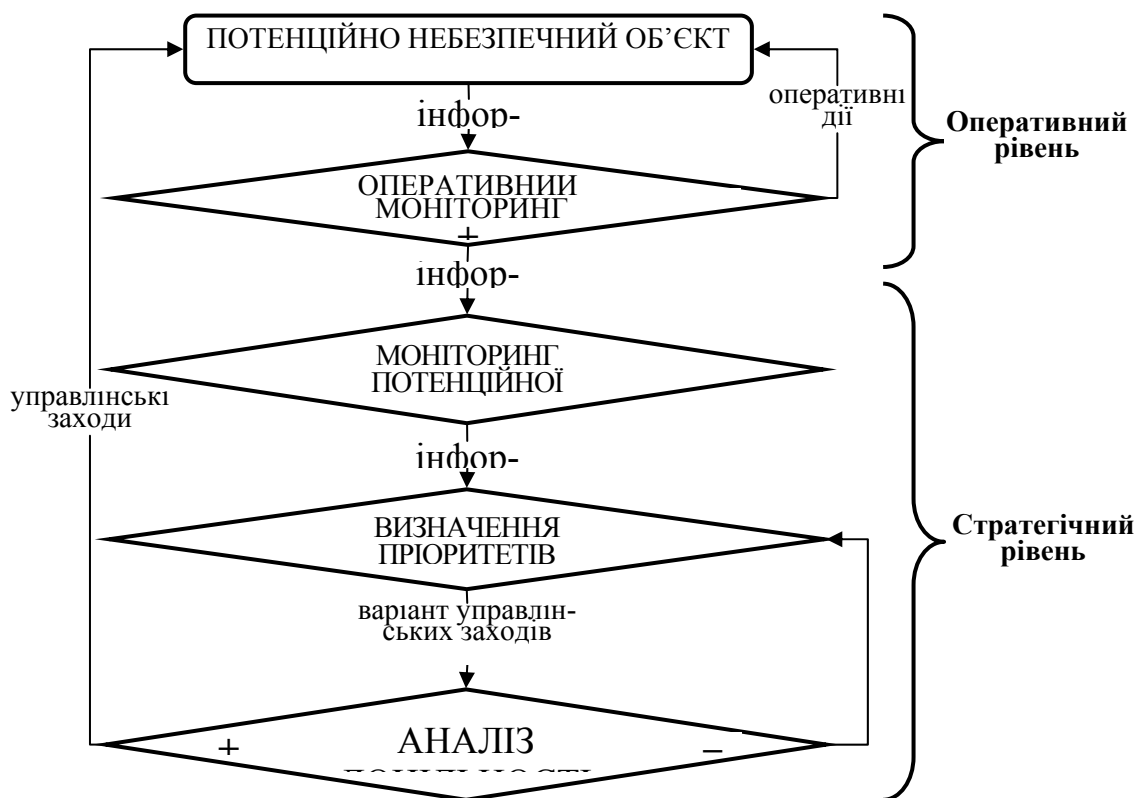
ПОТЕНЦІЙНО НЕБЕЗПЕЧНИЙ ОБ'ЄКТ

інфор-

оперативні дії

ОПЕРАТИВНИЙ МОНІТОРИНГ

+

інфор-

Оперативний рівень

МОНІТОРИНГ ПОТЕНЦІЙНОЇ

управлінські заходи

інфор-

ВИЗНАЧЕННЯ ПРІОРИТЕТІВ

Стратегічний рівень

варіант управлінських заходів

+

АНАЛІЗ

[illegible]

–